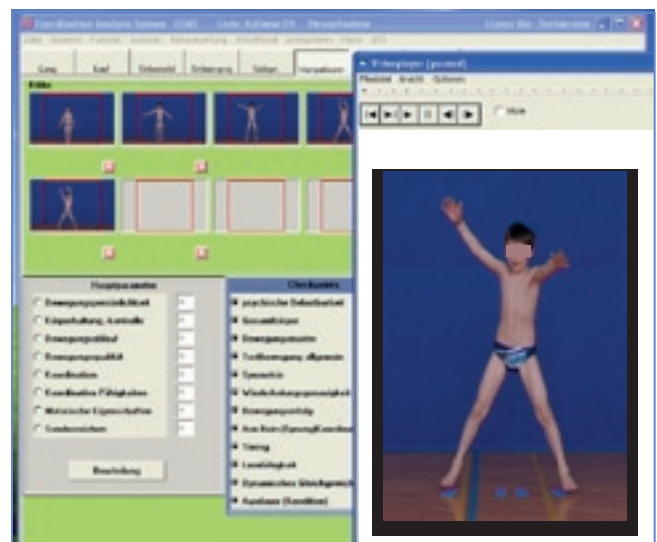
Koordinations Analyse System (KAS) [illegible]

Gang | Lauf | Einbeinstand | Einbeinsprung | Seitgang | Hampelmann

Bilder

Videoplayer [paused]

Playlist | Ansicht | Optionen

Hauptparameter
Bewegungsgeschicklichkeit
Körperhaltung, kontrolle
Bewegungsablauf
Bewegungsqualität
Koordination
Koordinative Fähigkeiten
Motorische Eigenschaften
Sonderzeichen

Beurteilung

Checkpunkte
psychische Befindlichkeit
Gesamtkörper
Bewegungsumfang
Tonifizierung allgemein
Symmetrie
Wiederholungsgenauigkeit
Bewegungsfolge
Arm Bein (Sprung) Koordination
Timing
Lateralität
Dynamisches Gleichgewicht
Ausdauer (Kondition)